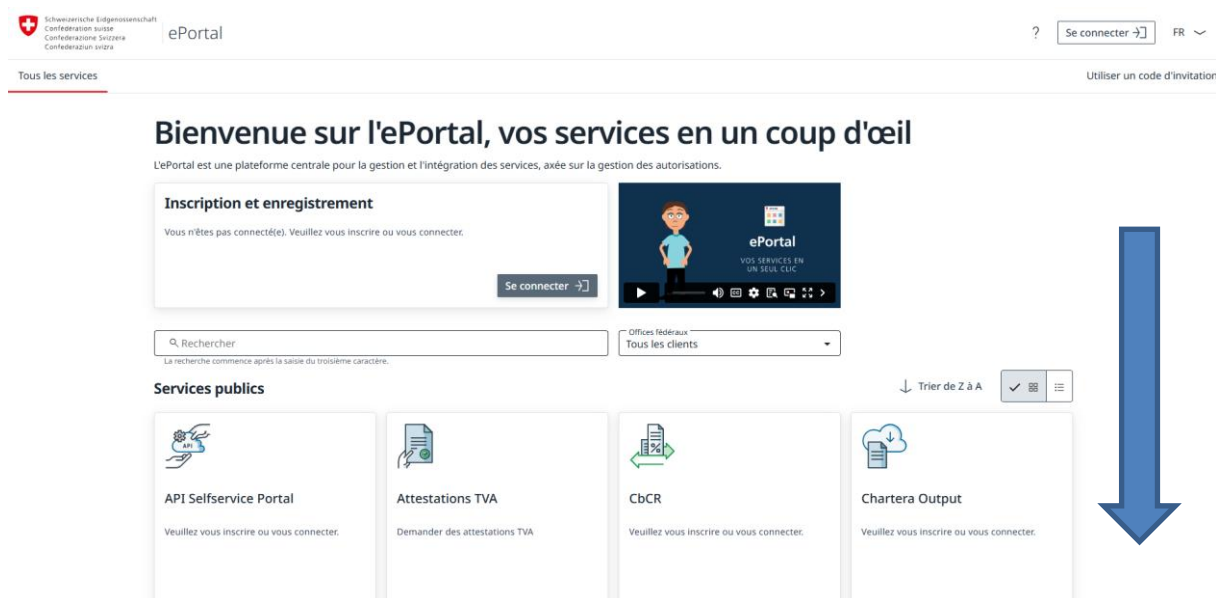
Schweizerische Eidgenossenschaft
Confédération suisse
Confederazione Svizzera
Confederaziun svizra

ePortal

? Se connecter FR

Tous les services

Utiliser un code d'invitation

Bienvenue sur l'ePortal, vos services en un coup d'œil

L'ePortal est une plateforme centrale pour la gestion et l'intégration des services, axée sur la gestion des autorisations.

Inscription et enregistrement

Vous n'êtes pas connecté(e). Veuillez vous inscrire ou vous connecter.

Se connecter

ePortal
VOS SERVICES EN UN SEUL CLIC

Rechercher
La recherche commence après la saisie du troisième caractère.

Offices fédéraux
Tous les clients

Services publics

Trier de Z à A

API

API Selfservice Portal
Veuillez vous inscrire ou vous connecter.

Attestations TVA
Demander des attestations TVA

CbCR
Veuillez vous inscrire ou vous connecter.

Chartera Output
Veuillez vous inscrire ou vous connecter.